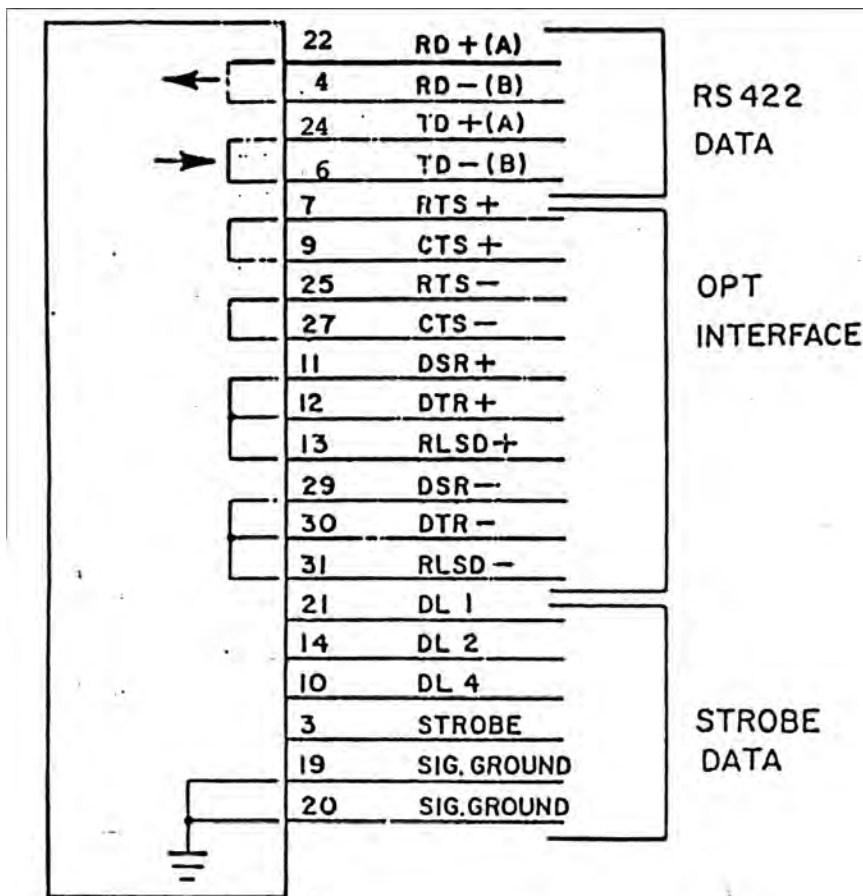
22 RD + (A)
4 RD − (B)
24 TD + (A)
6 TD − (B)

RS 422
DATA

7 RTS +
9 CTS +
25 RTS −
27 CTS −
11 DSR +
12 DTR +
13 RLSD +
29 DSR −
30 DTR −
31 RLSD −

OPT
INTERFACE

21 DL 1
14 DL 2
10 DL 4
3 STROBE
19 SIG. GROUND
20 SIG. GROUND

STROBE
DATA